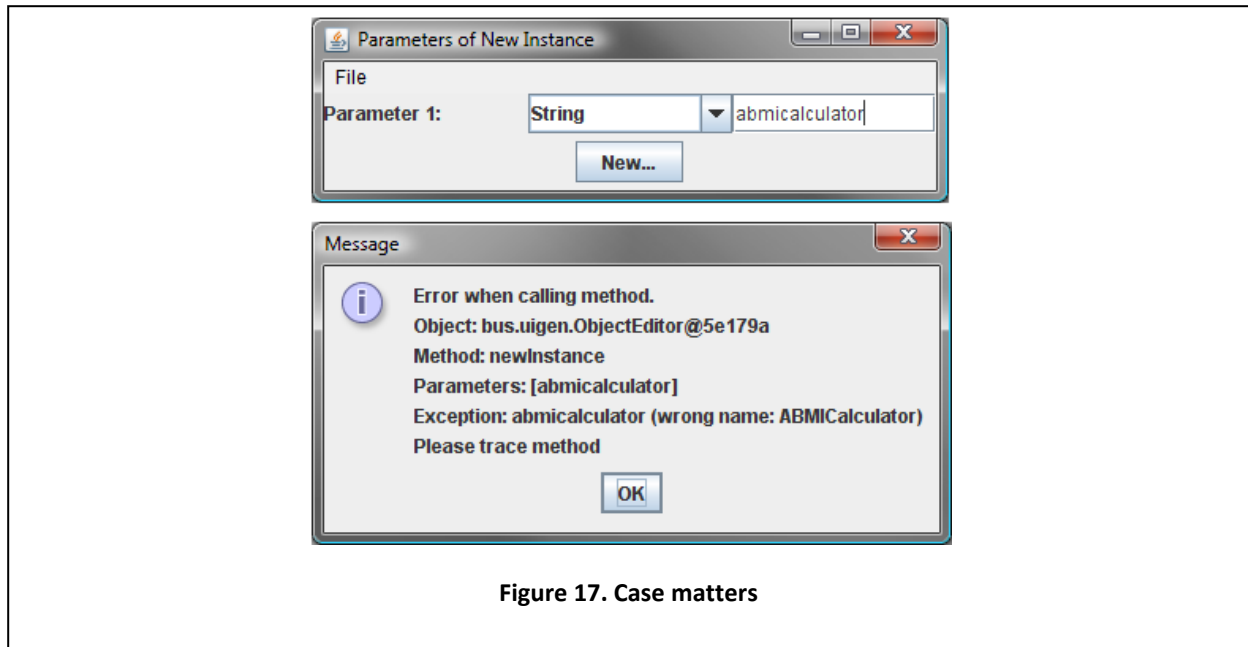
Parameters of New Instance

File

Parameter 1: String abmicalculator

New...

Message

Error when calling method.
Object: bus.uigen.ObjectEditor@5e179a
Method: newInstance
Parameters: [abmicalculator]
Exception: abmicalculator (wrong name: ABMICalculator)
Please trace method

OK

Figure 17. Case matters